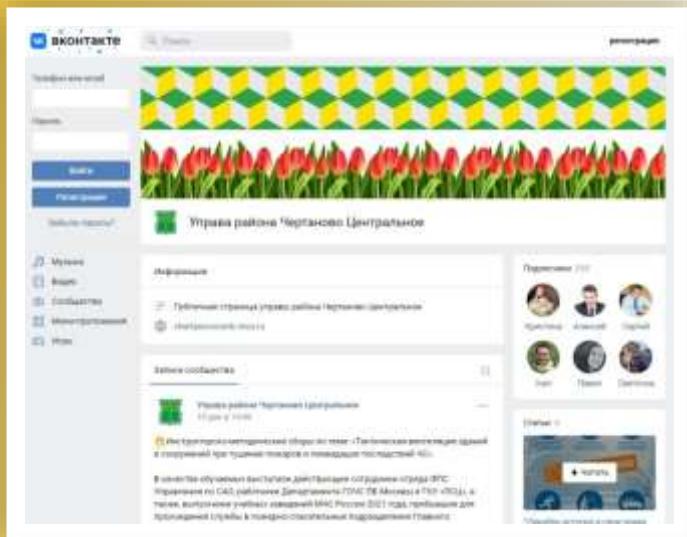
вконтакте

Поиск

регистрация

Телефон или email

Пароль

Войти

Регистрация

Забыли пароль?

Музыка

Видео

Сообщества

Мини-приложения

Игры

Управа района Чертаново Центральное

Информация

Публичная страница управы района Чертаново Центральное

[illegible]

Записи сообщества

Управа района Чертаново Центральное

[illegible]

Инструкторско-методические сборы по теме: «Тактическая вентиляция зданий и сооружений при тушении пожаров и ликвидации последствий ЧС»

В качестве обучаемых выступили действующие сотрудники отряда ФПС Управления по САО, работники Департамента ГОЧС ПБ Москвы и ГКУ «ПСЦ», а также, выпускники учебных заведений МЧС России 2021 года, прибывшие для прохождения службы в пожарно-спасательные подразделения Главного

Подписчики

Кристина

Алексей

Сергей

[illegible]

Павел

Светлана

Статьи

Читать

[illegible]